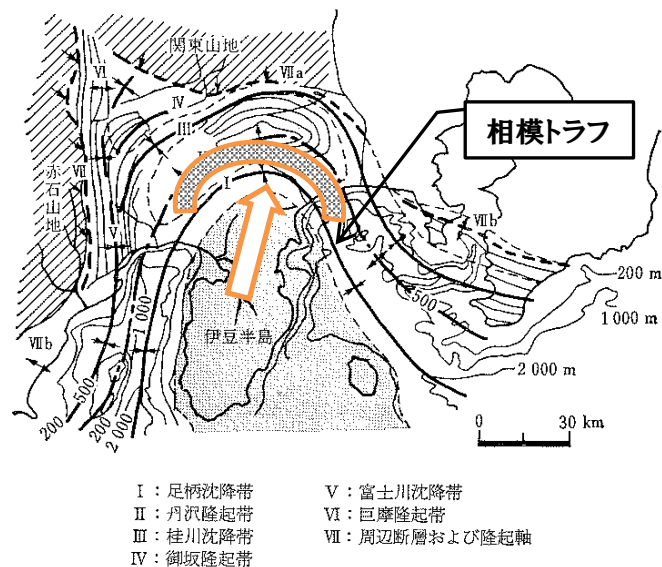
関東山地

VI

VIIa

IV

III

II

I

相模トラフ

赤石山地

VII

V

VIIb

200 m

1 000 m

500

2 000 m

伊豆半島

VIIb

1 000

500

200

200

2 000

0

30 km

I：足柄沈降帯
II：丹沢隆起帯
III：桂川沈降帯
IV：御坂隆起帯

V：富士川沈降帯
VI：巨摩隆起帯
VII：周辺断層および隆起軸